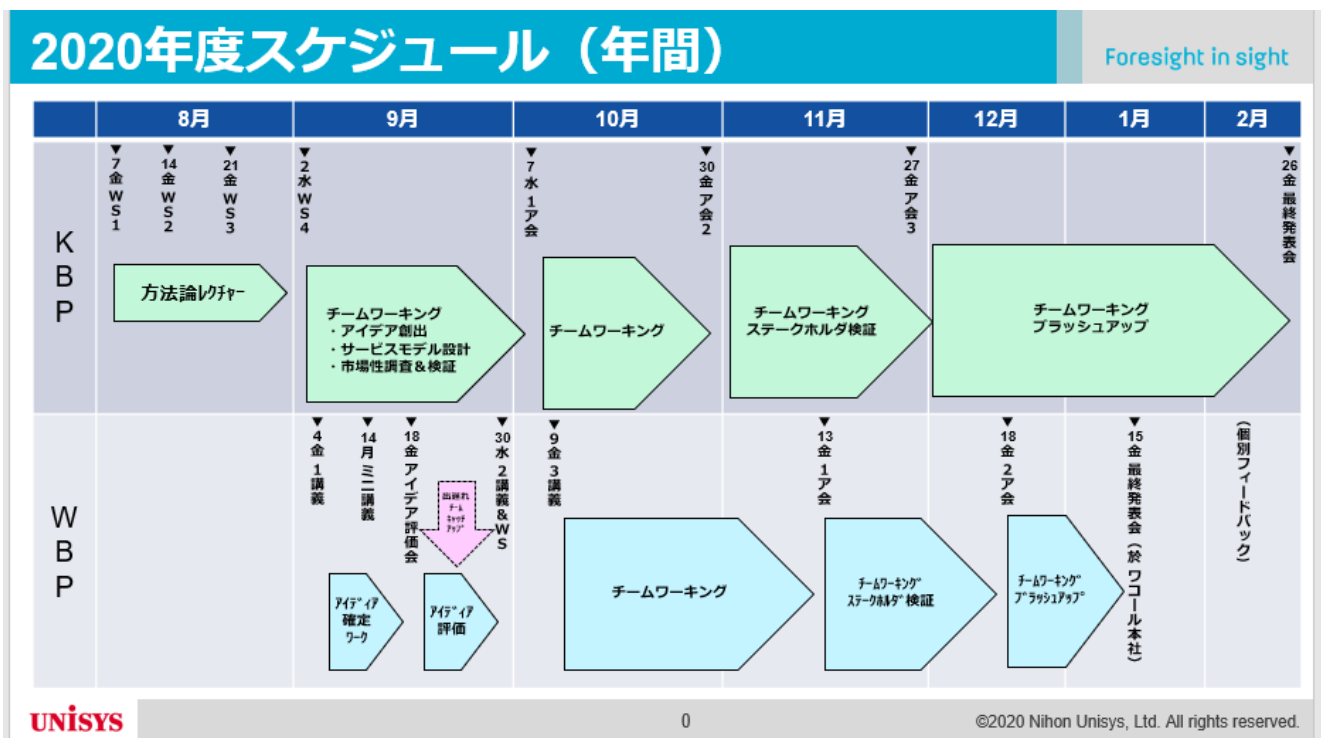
2020年度スケジュール（年間）

Foresight in sight

| | 8月 | 9月 | 10月 | 11月 | 12月 | 1月 | 2月 |
|---|---|---|---|---|---|---|---|
| KBP | ▼7金WS1 ▼14金WS2 ▼21金WS3 方法論レクチャー | ▼2水WS4 チームワーキング ・アイデア創出 ・サービスモデル設計 ・市場性調査＆検証 | ▼7水1ア会 ▼30金ア会2 チームワーキング | ▼27金ア会3 チームワーキング ステークホルダ検証 | チームワーキング ブラッシュアップ | | ▼26金最終発表会 |
| WBP | | ▼4金1講義 ▼14月ミニ講義 ▼18金アイデア評価会 ▼30水2講義&WS 出現れチームキャッチアップ アイディア確定ワーク アイディア評価 | ▼9金3講義 チームワーキング | ▼13金1ア会 チームワーキング ステークホルダ検証 | ▼18金2ア会 チームワーキング ブラッシュアップ | ▼15金最終発表会（於ワコール本社） | （個別フィードバック） |

UNISYS

0

©2020 Nihon Unisys, Ltd. All rights reserved.